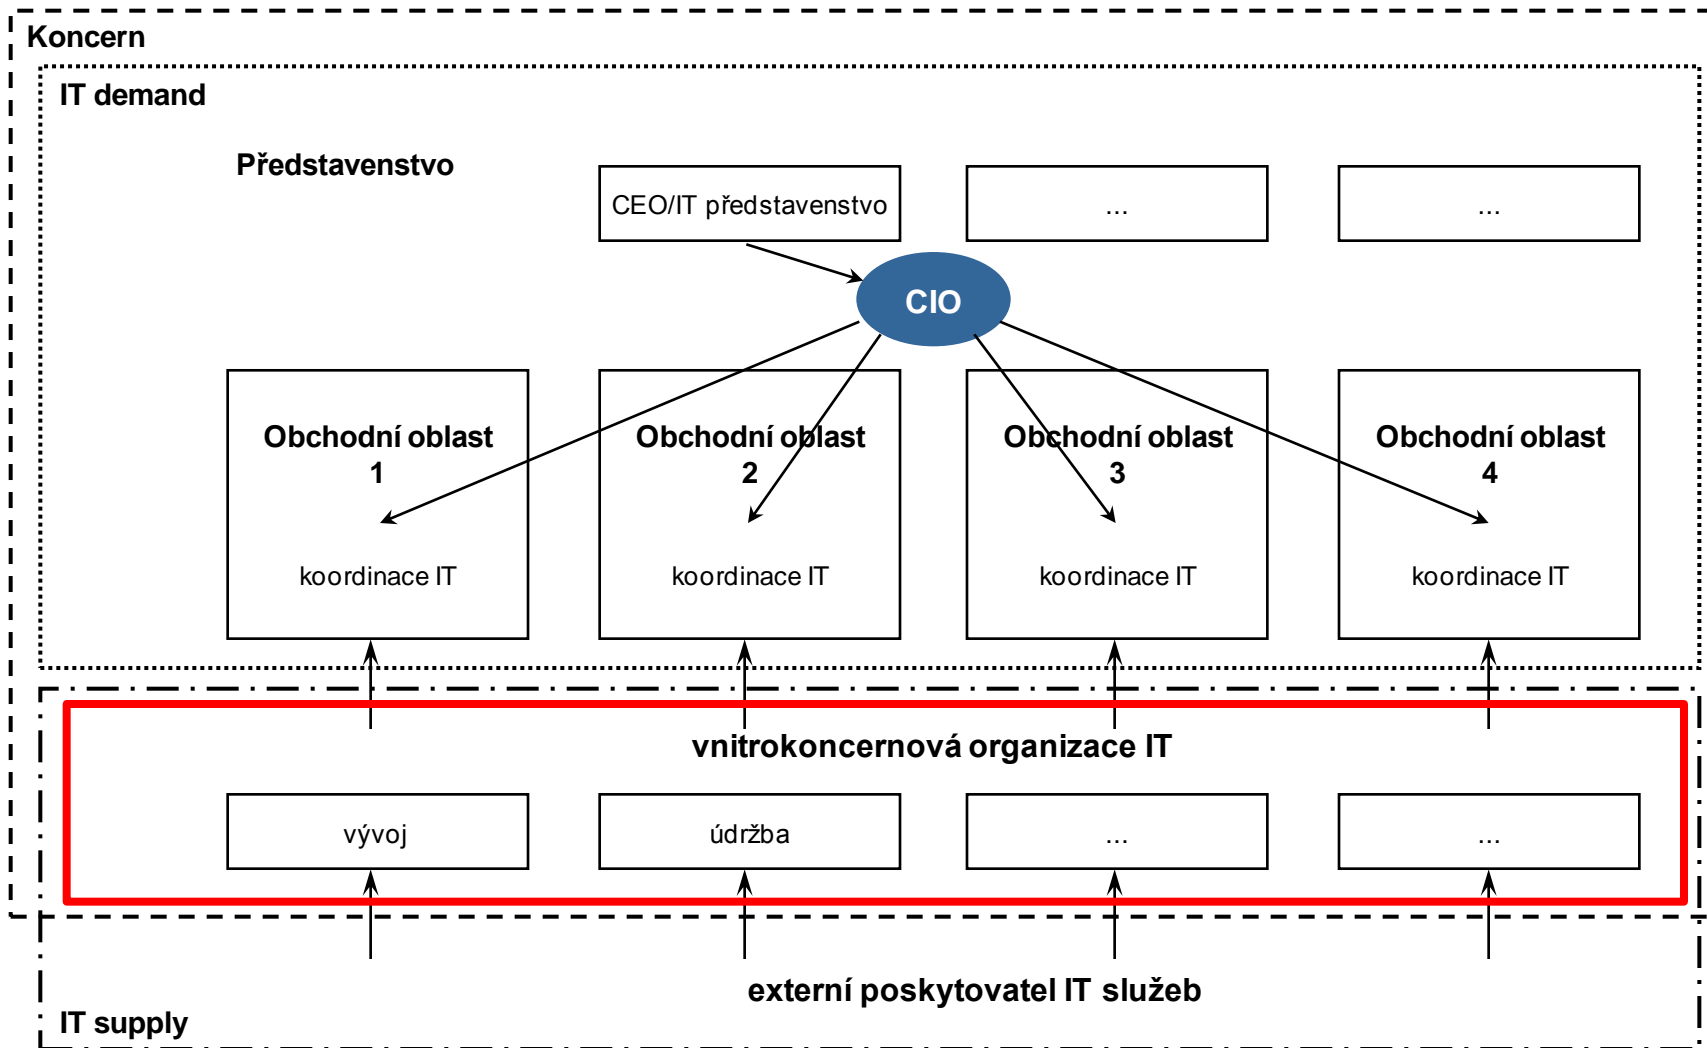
Koncern

IT demand

Představenstvo

CEO/IT představenstvo

...

...

CIO

Obchodní oblast 1

koordinace IT

Obchodní oblast 2

koordinace IT

Obchodní oblast 3

koordinace IT

Obchodní oblast 4

koordinace IT

vnitrokoncernová organizace IT

vývoj

údržba

...

...

externí poskytovatel IT služeb

IT supply